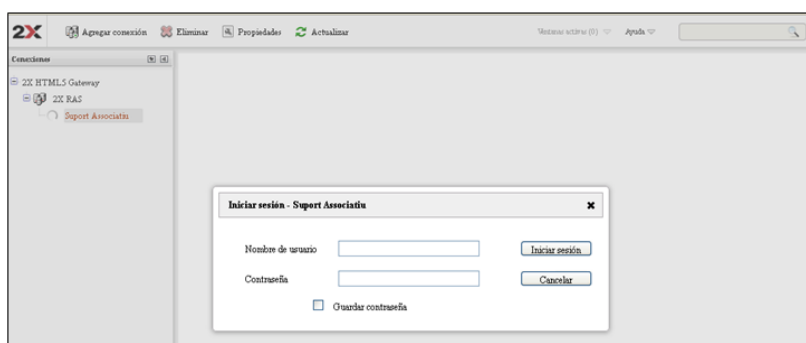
2X Agregar conexión Eliminar Propiedades Actualizar

Ventanas activas (0) Ayuda

Conexiones

2X HTML5 Gateway

2X RAS

Suport Associatiu

Iniciar sesión - Suport Associatiu

Nombre de usuario

Iniciar sesión

Contraseña

Cancelar

Guardar contraseña